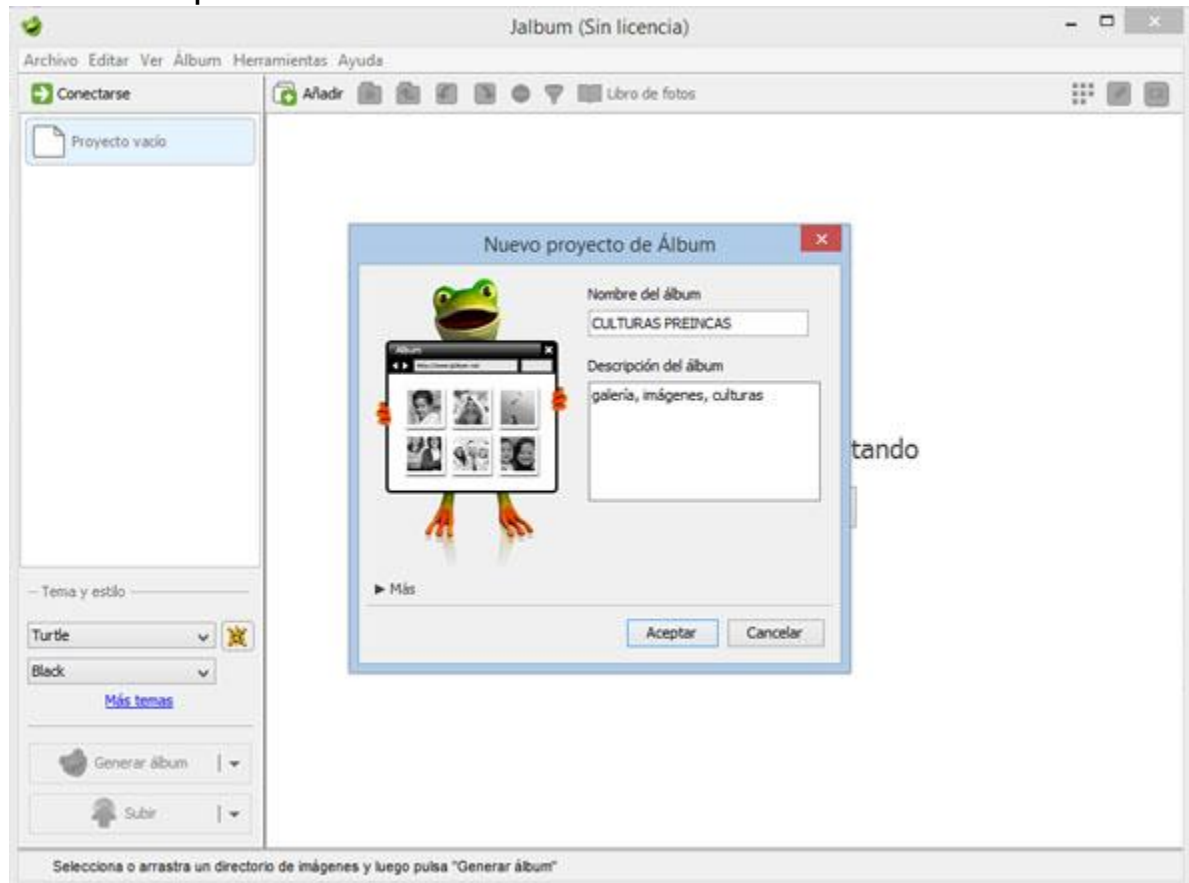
Jalbum (Sin licencia)

Archivo Editar Ver Álbum Herramientas Ayuda

Conectarse

Añadir

Libro de fotos

Proyecto vacío

Nuevo proyecto de Álbum

Álbum

Nombre del álbum

CULTURAS PREINCAS

Descripción del álbum

galería, imágenes, culturas

tando

► Más

Aceptar

Cancelar

— Tema y estilo

Turtle

Black

Más temas

Generar álbum

Subir

Selecciona o arrastra un directorio de imágenes y luego pulsa "Generar álbum"